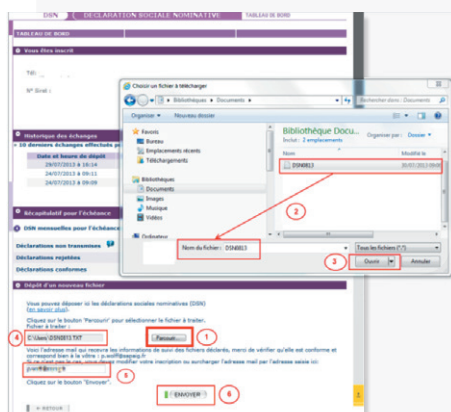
DSN | DÉCLARATION SOCIALE NOMINATIVE | TABLEAU DE BORD

TABLEAU DE BORD

Vous êtes inscrit

Tél :

N° Siret :

Historique des échanges

10 derniers échanges effectués p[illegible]

Date et heure du dépôt

29/07/2013 à 18:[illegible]

24/07/2013 à 09:11

24/07/2013 à 09:09

Récapitulatif pour l'échéance

DSN mensuelles pour l'échéance

Déclarations non transmises

Déclarations rejetées

Déclarations conformes

Dépôt d'un nouveau fichier

Vous pouvez déposer ici les déclarations sociales nominatives (DSN) (en savoir plus)

Cliquez sur le bouton "Parcourir" pour sélectionner le fichier à traiter.

Fichier à traiter :

4 C:\Users\DSN813.TXT

Parcourir... 1

Vous recevrez les informations de suivi des fichiers déposés, merci de vérifier qu'elle est conforme et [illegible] le à la vôtre : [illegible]

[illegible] modifier votre inscription ou surcharger l'adresse mail par l'adresse saisie ici:

5 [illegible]

Cliquez sur le bouton "Envoyer".

ENVOYER 6

< RETOUR

Choisir un fichier à télécharger

Bibliothèques ▸ Documents ▸

Rechercher dans : Docu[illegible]

Organiser ▾ Nouveau dossier

Favoris

Bureau

Emplacements récents

Téléchargements

Bibliothèques

Documents

Images

Musique

Vidéos

Ordinateur

Bibliothèque Docu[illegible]

2 emplacements

Organiser par : Dossier ▾

Nom

Modifié le

DSN0813

30/07/2013 09:0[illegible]

2

Nom du fichier : DSN0813

Tous les fichiers (*.*)

3 Ouvrir ▾ Annuler